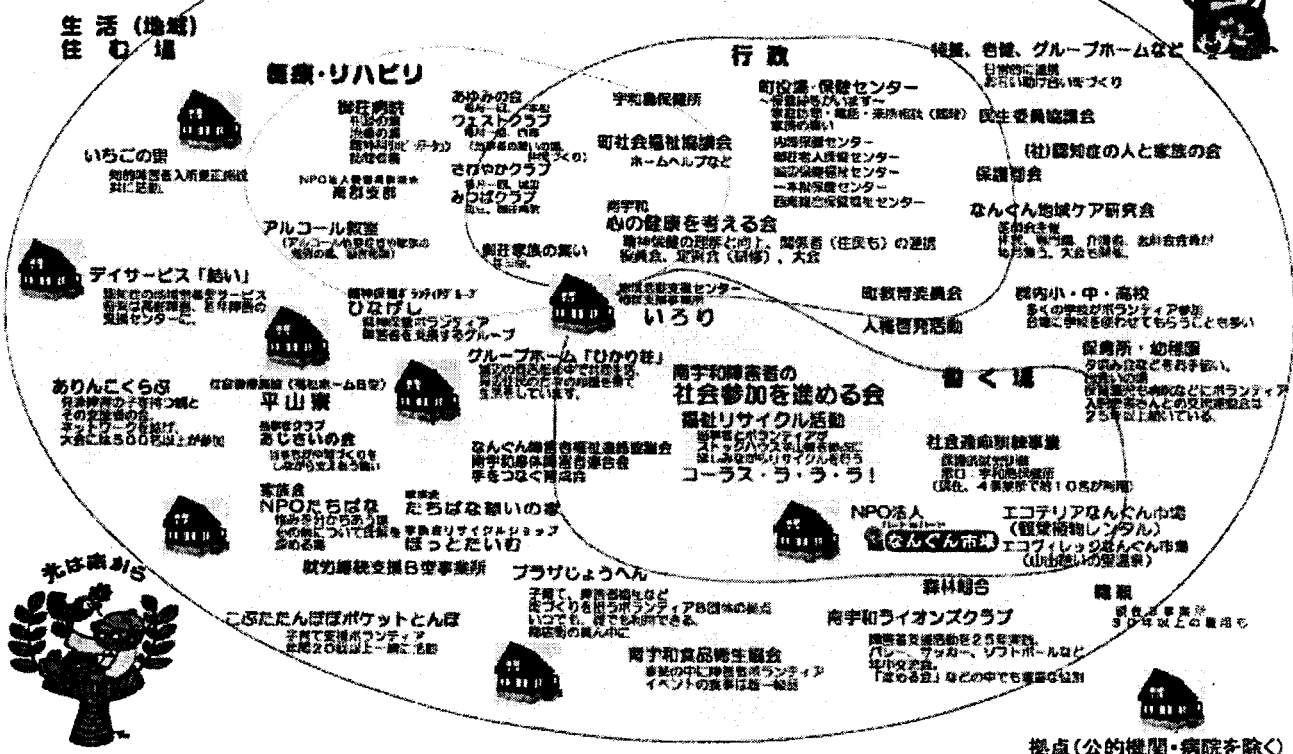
生 活 (地域)
住 む 場

医療・リハビリ

行 政

施設、合議、グループホームなど

日常的に連携
お互い助け合い街づくり

御荘病院

あゆみの会

宇和島保健所

町役場・保健センター

民生委員協議会

ウェストクラブ

町社会福祉協議会
ホームヘルプなど

内海保健センター
城辺保健センター

(社)認知症の人と家族の会

いちごの里
知的障害者入所更正施設
共に活動

さわやかクラブ

保護司会

NPO法人断酒会
南部支部

みつばクラブ

一本松保健センター
西海福祉保健センター

南宇和
心の健康を考える会

なんぐん地域ケア研究会

アルコール教室

精神保健の理解と向上、関係者(住民も)の連携
研修会、定例会(研修)、大会

デイサービス「結い」

御荘家族の集い

町教育委員会

郡内小・中・高校
多くの学校がボランティア参加
各種に学校を使わせてもらうことも多い

精神保健ボランティア
ひなげし
精神保健ボランティア
障害者を支援するグループ

いろり

人権啓発活動

グループホーム「ひかり荘」

南宇和障害者の
社会参加を進める会

保育所・幼稚園

働 く 場

ありんこくらぶ

平 山 寮

福祉リサイクル活動

あじさいの会

コーラス・ラ・ラ・ラ!

社会適応訓練事業

なんぐん障害者福祉連絡協議会
南宇和障害者連合会
手をつなぐ育成会

家族会
NPOたちばな

たちばな願いの家

NPO法人
なんぐん市場

エコテリアなんぐん市場
(観葉植物レンタル)

ぽっとだいわ

エコヴィレッジなんぐん市場

就労継続支援B型事業所

プラザじょうへん

森林組合

光は東から

こぶたたんぽぽポケットとんぼ

南宇和ライオンズクラブ

職 親

南宇和食品衛生協会

拠点(公的機関・病院を除く)